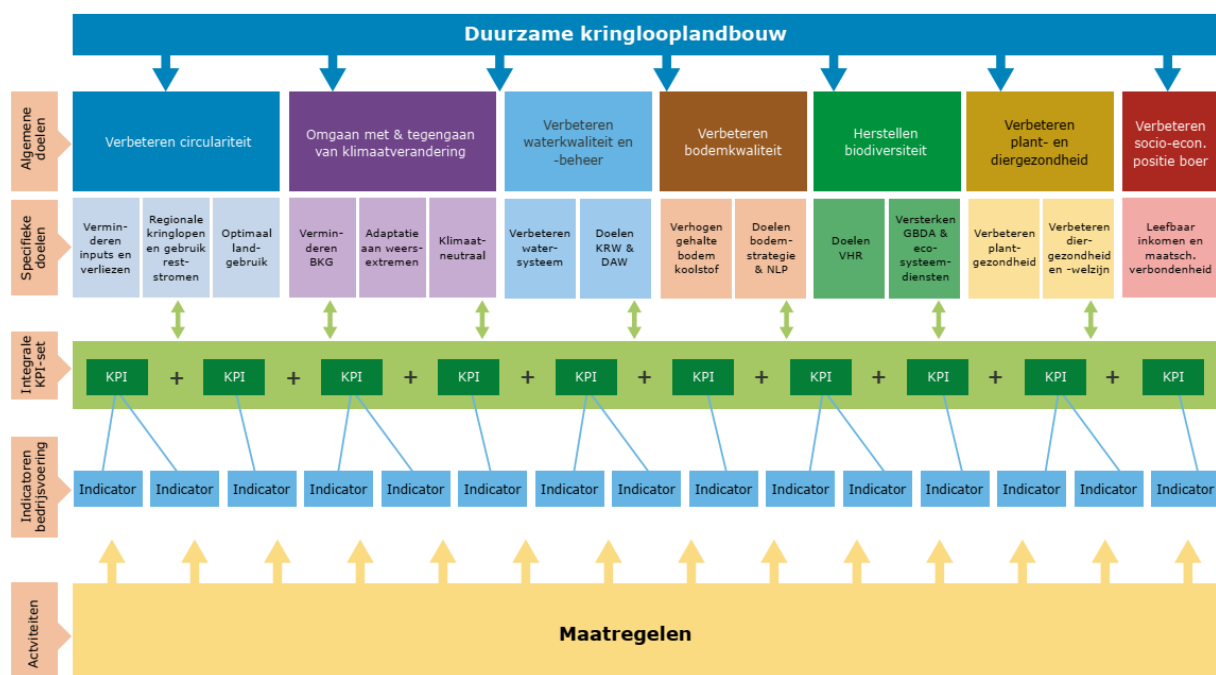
Duurzame kringlooplandbouw

Algemene doelen

Verbeteren circulariteit

Omgaan met & tegengaan van klimaatverandering

Verbeteren waterkwaliteit en -beheer

Verbeteren bodemkwaliteit

Herstellen biodiversiteit

Verbeteren plant- en diergezondheid

Verbeteren socio-econ. positie boer

Specifieke doelen

Verminderen inputs en verliezen

Regionale kringlopen en gebruik reststromen

Optimaal landgebruik

Verminderen BKG

Adaptatie aan weersextremen

Klimaatneutraal

Verbeteren watersysteem

Doelen KRW & DAW

Verhogen gehalte bodem koolstof

Doelen bodemstrategie & NLP

Doelen VHR

Versterken GBDA & ecosysteemdiensten

Verbeteren plantgezondheid

Verbeteren diergezondheid en -welzijn

Leefbaar inkomen en maatsch. verbondenheid

Integrale KPI-set

KPI + KPI + KPI + KPI + KPI + KPI + KPI + KPI + KPI + KPI

Indicatoren bedrijfsvoering

Indicator Indicator Indicator Indicator Indicator Indicator Indicator Indicator Indicator Indicator Indicator Indicator Indicator Indicator Indicator Indicator

Activiteiten

Maatregelen